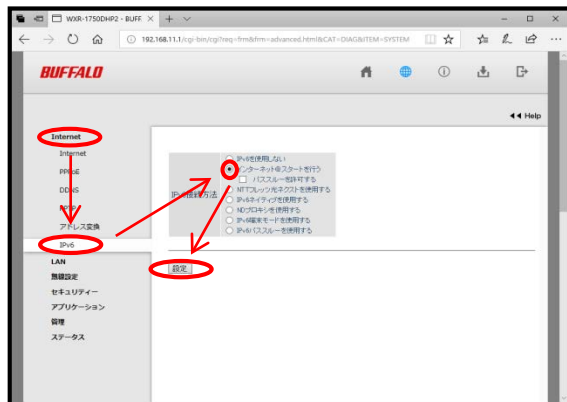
WXR-1750DHP2 - BUFF ×

192.168.11.1/cgi-bin/cgi?req=frm&frm=advanced.html&CAT=DIAG&ITEM=SYSTEM

BUFFALO

◀◀ Help

Internet
Internet
PPPoE
DDNS
PPTP
アドレス変換
IPv6
LAN
無線設定
セキュリティー
アプリケーション
管理
ステータス

IPv6接続方法
IPv6を使用しない
インターネット@スタートを行う
パススルーを許可する
NTTフレッツ光ネクストを使用する
IPv6ネイティブを使用する
NDプロキシを使用する
IPv6ブリッジを使用する
IPv6パススルーを使用する

設定